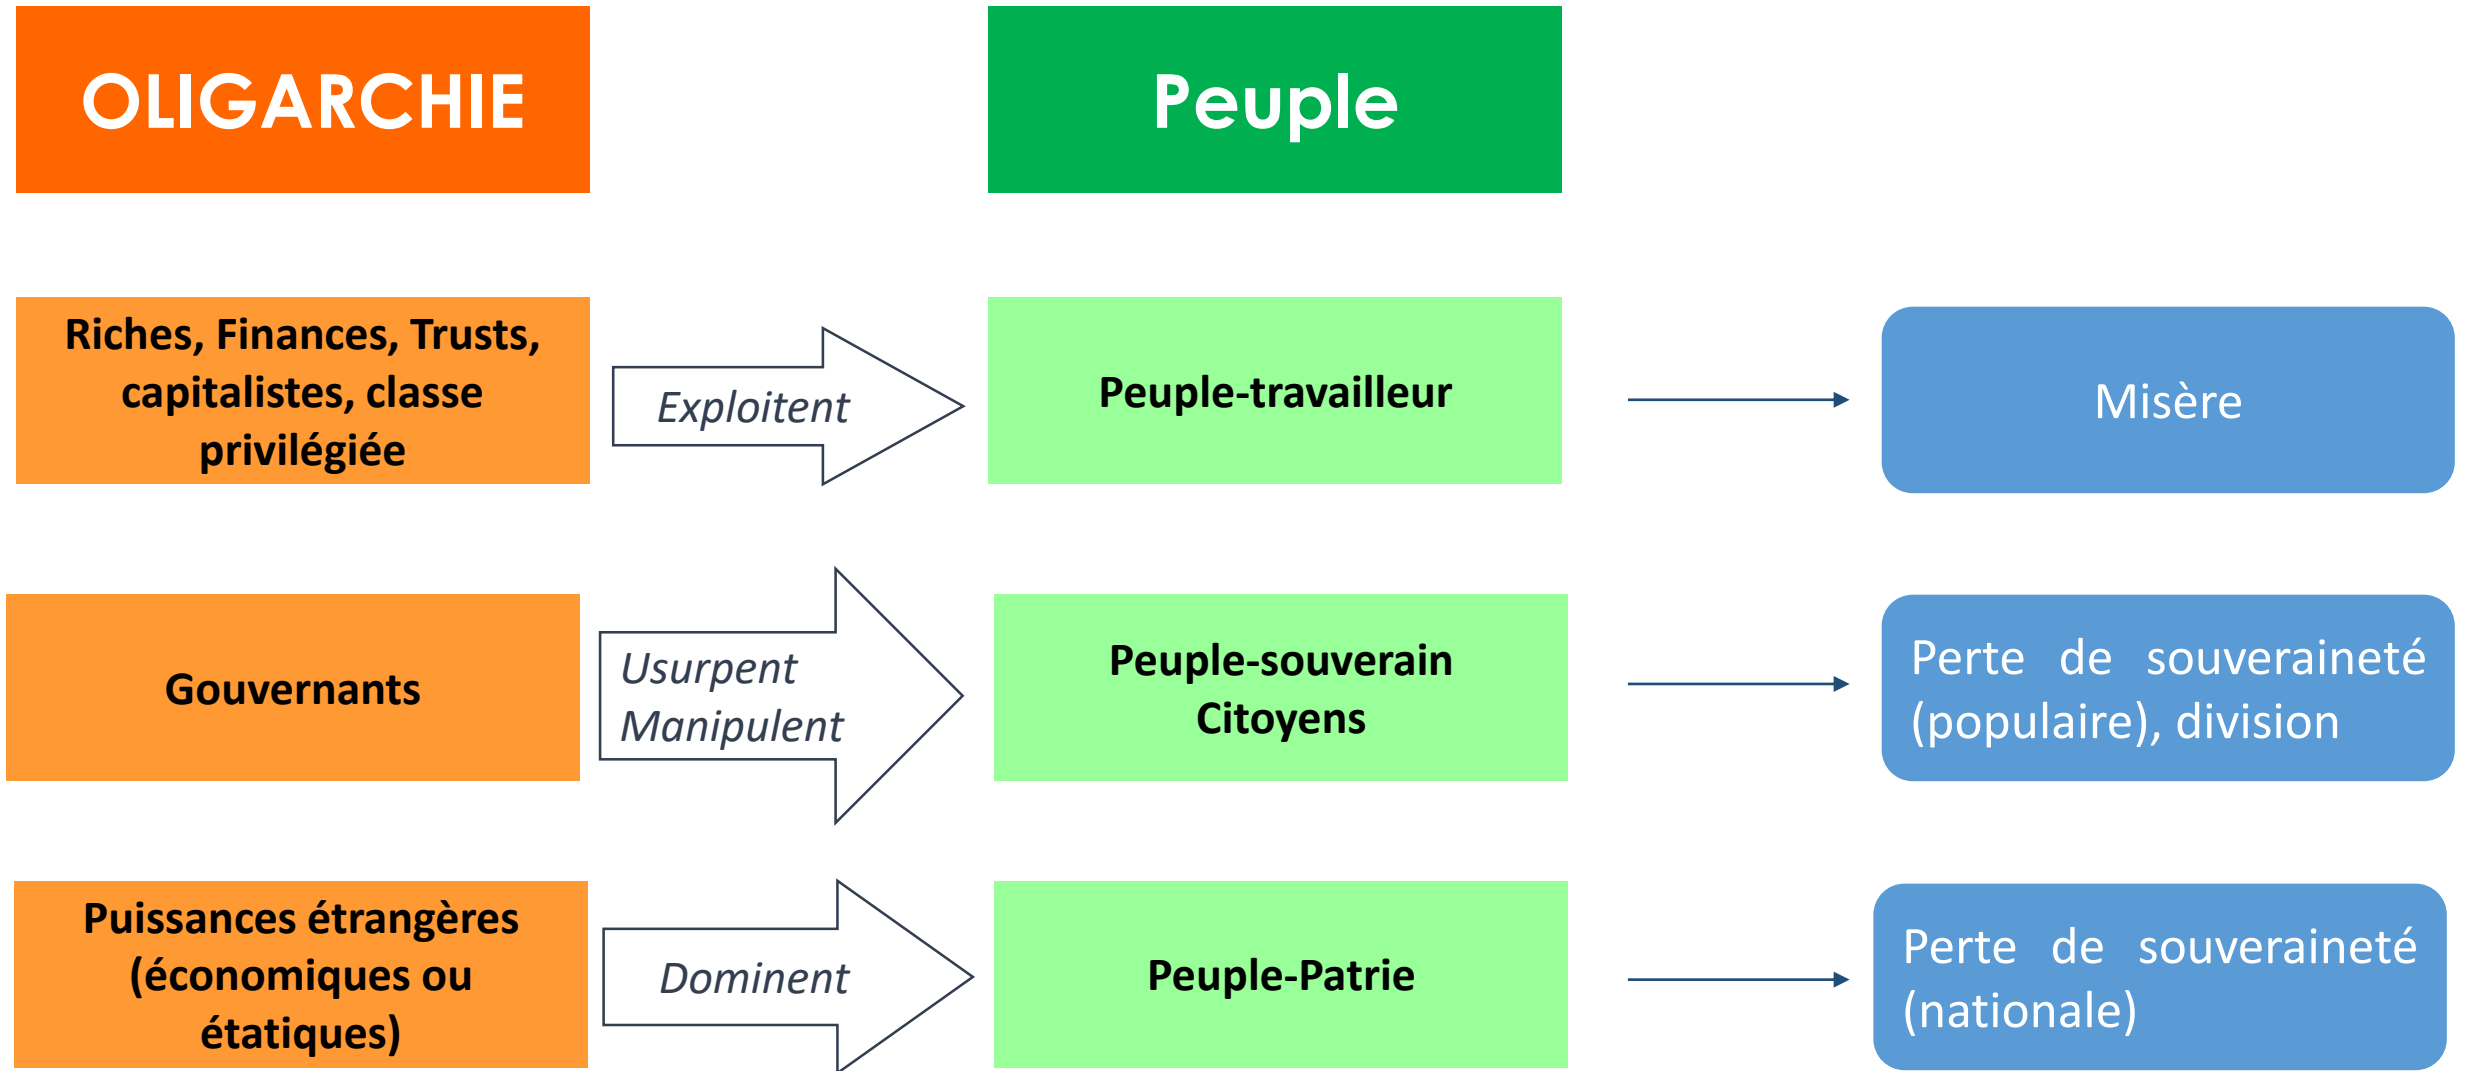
OLIGARCHIE

Peuple

Riches, Finances, Trusts, capitalistes, classe privilégiée

Exploitent

Peuple-travailleur

Misère

Gouvernants

Usurpent
Manipulent

Peuple-souverain
Citoyens

Perte de souveraineté (populaire), division

Puissances étrangères (économiques ou étatiques)

Dominent

Peuple-Patrie

Perte de souveraineté (nationale)